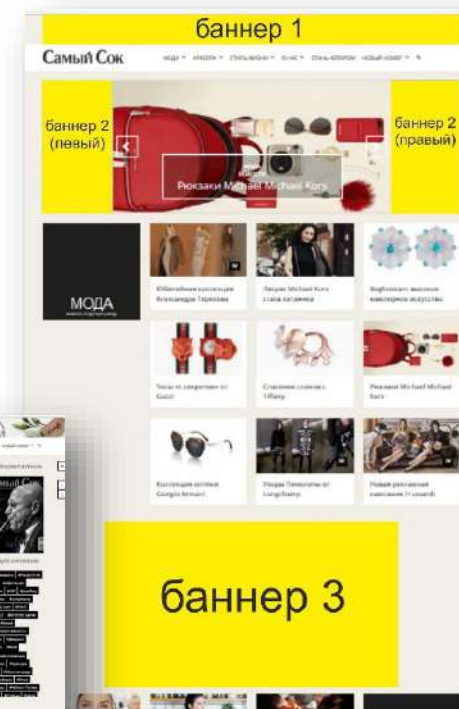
баннер 1

Самый Сок

МОДА ▾ КРАСОТА ▾ СТИЛЬ ЖИЗНИ ▾ О НАС ▾ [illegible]

баннер 2 (левый)

баннер 2 (правый)

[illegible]

Рюкзаки Michael Michael Kors

МОДА

Юбилейная коллекция Александра Терехова

Лисрос Michael Kors стала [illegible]

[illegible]

Часы со змеями от Gucci

Слоновое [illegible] Tiffany

Рюкзаки Michael Michael Kors

Коллекция оптики Giorgio Armani

Новые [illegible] от Longchamp

Новая рекламная кампания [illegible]

баннер 3

Самый Сок